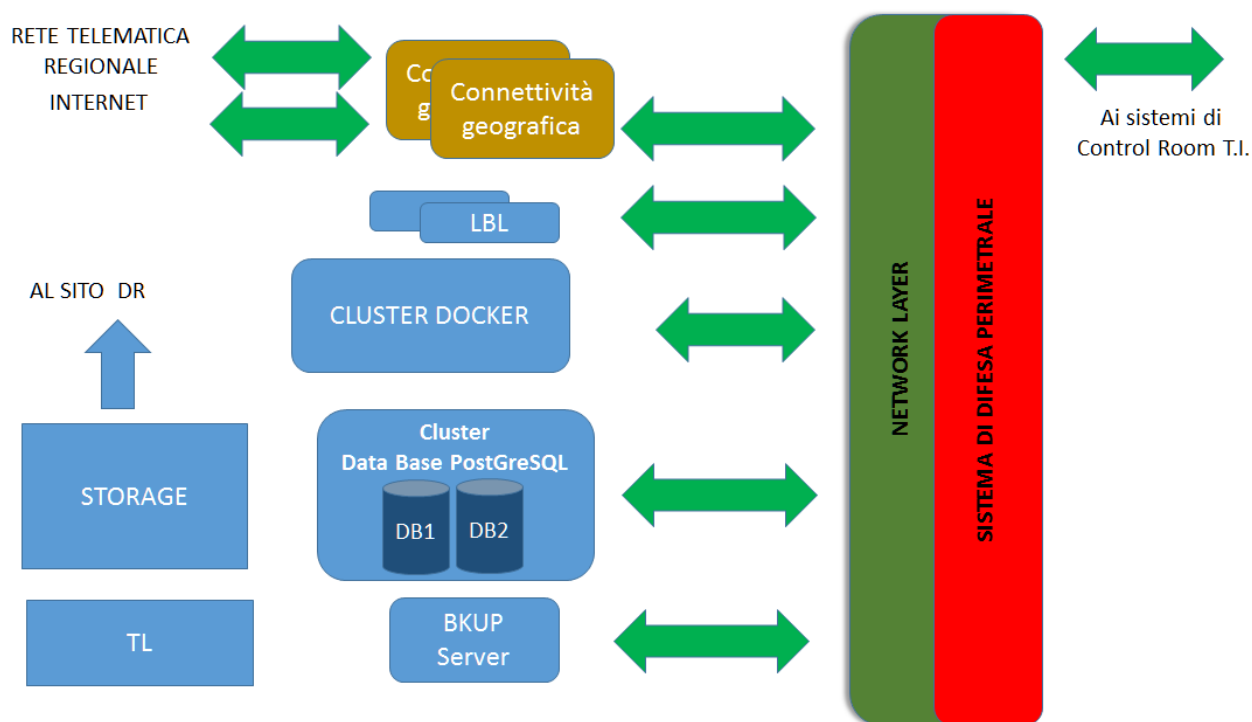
RETE TELEMATICA REGIONALE

INTERNET

Co g

Connettività geografica

Ai sistemi di Control Room T.I.

LBL

AL SITO DR

CLUSTER DOCKER

NETWORK LAYER

SISTEMA DI DIFESA PERIMETRALE

STORAGE

Cluster Data Base PostGreSQL

DB1

DB2

TL

BKUP Server